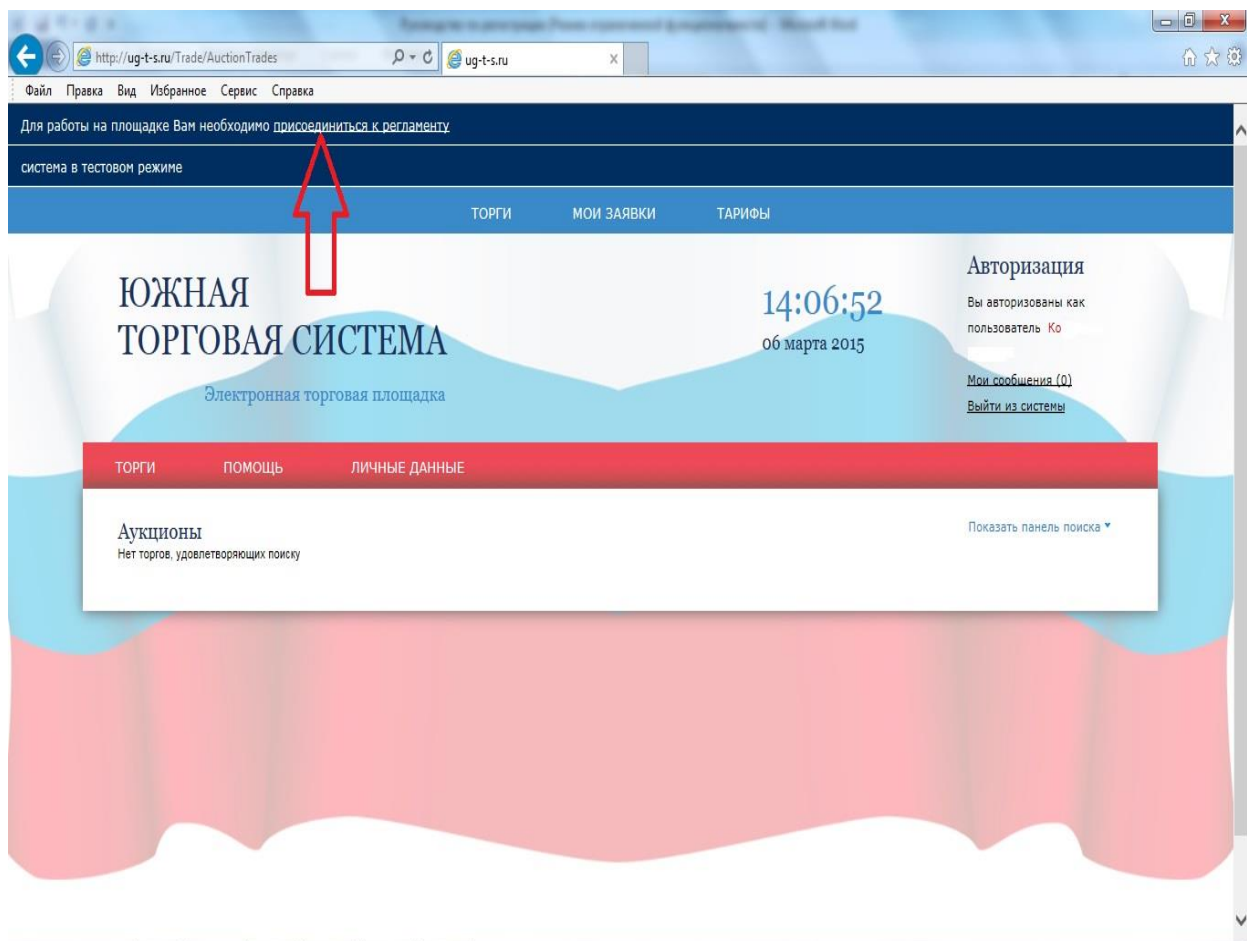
http://ug-t-s.ru/Trade/AuctionTrades

ug-t-s.ru

Файл Правка Вид Избранное Сервис Справка

Для работы на площадке Вам необходимо присоединиться к регламенту

система в тестовом режиме

ТОРГИ МОИ ЗАЯВКИ ТАРИФЫ

ЮЖНАЯ ТОРГОВАЯ СИСТЕМА

Электронная торговая площадка

14:06:52
06 марта 2015

Авторизация
Вы авторизованы как пользователь Ко

Мои сообщения (0)
Выйти из системы

ТОРГИ ПОМОЩЬ ЛИЧНЫЕ ДАННЫЕ

Аукционы
Нет торгов, удовлетворяющих поиску

Показать панель поиска